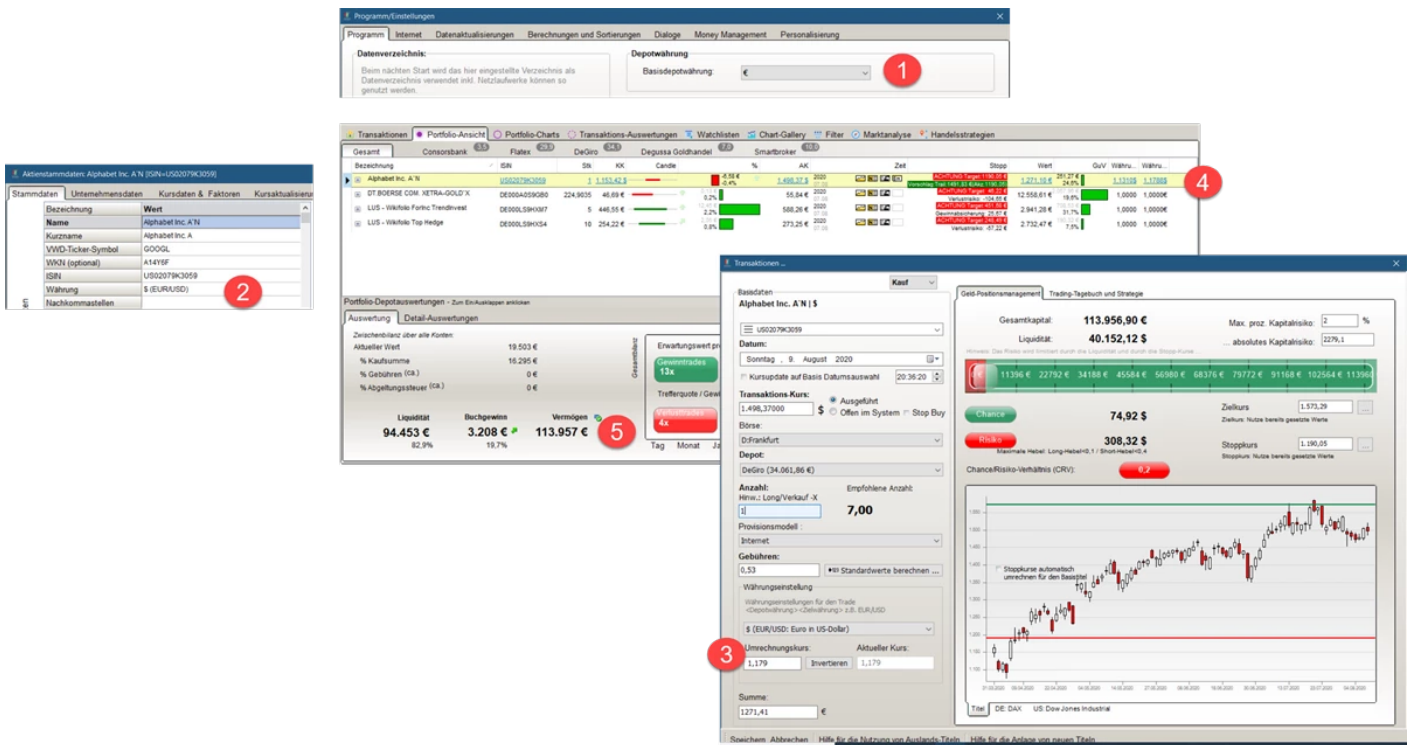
Programm/Einstellungen

Programm | Internet | Datenaktualisierungen | Berechnungen und Sortierungen | Dialoge | Money Management | Personalisierung

Datenverzeichnis:
Beim nächsten Start wird das hier eingestellte Verzeichnis als Datenverzeichnis verwendet inkl. Netzlaufwerke können so genutzt werden.

Depotwährung
Basisdepotwährung: €

1

Aktienstammdaten: Alphabet Inc. A'N [ISIN=US02079K3059]

Stammdaten | Unternehmensdaten | Kursdaten & Faktoren | Kursaktualisierung

| Bezeichnung | Wert |
|---|---|
| Name | Alphabet Inc. A'N |
| Kurzname | Alphabet Inc.A |
| VWD-Ticker-Symbol | GOOGL |
| WKN (optional) | A14Y6F |
| ISIN | US02079K3059 |
| Währung | $ (EUR/USD) |
| Nachkommastellen | |

2

Transaktionen | Portfolio-Ansicht | Portfolio-Charts | Transaktions-Auswertungen | Watchlisten | Chart-Gallery | Filter | Marktanalyse | Handelsstrategien

Gesamt | Consorsbank 3,5 | Flatex 29,9 | DeGiro 34,1 | Degussa Goldhandel 7,0 | Smartbroker 10,0

| Bezeichnung | ISIN | Stk | KK | Candle | % | AK | | Zeit | Stopp | Wert | GuV | Währu... | Währu... |
|---|---|---|---|---|---|---|---|---|---|---|---|---|---|
| Alphabet Inc. A'N | US02079K3059 | 1 | 1.152,42 $ | | -5,56 € -0,4% | 1.498,37 $ | 2020 | | ACHTUNG Target: 1190,05 € | 1.271,10 € | 251,27 € 24,6% | 1,1310$ | 1,1780$ |
| DT.BOERSE COM. XETRA-GOLD`X | DE000A0S9GB0 | 224,9035 | 46,69 € | | 0,2% | 55,84 € | 2020 | | ACHTUNG Target: 46,31 € Verlustrisiko: -104,65 € | 12.558,61 € | 19,6% | 1,0000 | 1,0000€ |
| LUS - Wikifolio FortInc TrendInvest | DE000LS9HXM7 | 5 | 446,55 € | | 2,2% | 588,26 € | 2020 | | ACHTUNG Target: 461,55 € Gewinnabsicherung: 25,67 € | 2.941,28 € | 31,7% | 1,0000 | 1,0000€ |
| LUS - Wikifolio Top Hedge | DE000LS9HXS4 | 10 | 254,22 € | | 0,8% | 273,25 € | 2020 | | ACHTUNG Target: 246,49 € Verlustrisiko: -57,22 € | 2.732,47 € | 7,5% | 1,0000 | 1,0000€ |

4

Portfolio-Depotauswertungen - Zum Ein/Ausklappen anklicken
Auswertung | Detail-Auswertungen
Zwischenbilanz über alle Konten:
Aktueller Wert 19.503 €
% Kaufsumme 16.295 €
% Gebühren (ca.) 0 €
% Abgeltungssteuer (ca.) 0 €

Liquidität 94.453 € 82,9%
Buchgewinn 3.208 € 19,7%
Vermögen 113.957 €

5

Erwartungswert pro
Gesamtbilanz
Gewinntrades 13x
Trefferquote / Gew
Verlusttrades 4x
Tag Monat Ja

Transaktionen ...

Kauf
Basisdaten
Alphabet Inc. A'N | $
US02079K3059
Datum:
Sonntag , 9. August 2020
Kursupdate auf Basis Datumsauswahl 20:36:20
Transaktions-Kurs:
1.498,37000 $
Ausgeführt
Offen im System
Stop Buy
Börse:
D:Frankfurt
Depot:
DeGiro (34.061,86 €)
Anzahl:
Hinw.: Long/Verkauf -X
1
Empfohlene Anzahl:
7,00
Provisionsmodell :
Internet
Gebühren:
0,53
Standardwerte berechnen ...
Währungseinstellung
Währungseinstellungen für den Trade <Depotwährung>-<Zielwährung> z.B. EUR/USD
$ (EUR/USD: Euro in US-Dollar)
Umrechnungskurs:
1,179
Invertieren
Aktueller Kurs:
1,179
Summe:
1271,41 €

3

Geld-Positionsmanagement | Trading-Tagebuch und Strategie
Gesamtkapital: 113.956,90 €
Liquidität: 40.152,12 $
Max. proz. Kapitalrisiko: 2 %
... absolutes Kapitalrisiko: 2279,1
Hinweis: Das Risiko wird limitiert durch die Liquidität und durch die Stopp-Kurse.
11396 € 22792 € 34188 € 45584 € 56980 € 68376 € 79772 € 91168 € 102564 € 113960
Chance 74,92 $
Zielkurs 1.573,29
Zielkurs: Nutze bereits gesetzte Werte
Risiko 308,32 $
Maximale Hebel: Long-Hebel=0,1 / Short-Hebel=0,4
Stoppkurs 1.190,05
Stoppkurs: Nutze bereits gesetzte Werte
Chance/Risiko-Verhältnis (CRV): 0,2
Stoppkurse automatisch umrechnen für den Basistitel
Titel | DE: DAX | US: Dow Jones Industrial

Speichern | Abbrechen | Hilfe für die Nutzung von Auslands-Titeln | Hilfe für die Anlage von neuen Titeln